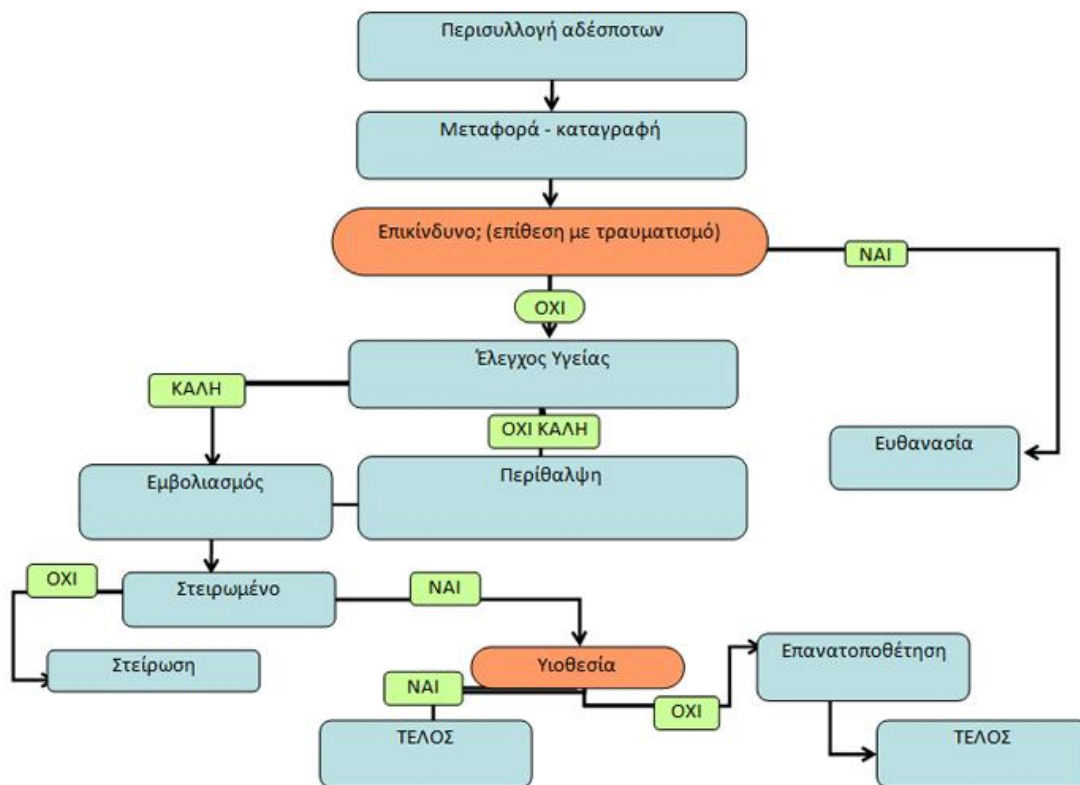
Περισυλλογή αδέσποτων

Μεταφορά - καταγραφή

Επικίνδυνο; (επίθεση με τραυματισμό)

ΝΑΙ

ΟΧΙ

Έλεγχος Υγείας

ΚΑΛΗ

ΟΧΙ ΚΑΛΗ

Ευθανασία

Εμβολιασμός

Περίθαλψη

ΟΧΙ

Στειρωμένο

ΝΑΙ

Στείρωση

Υιοθεσία

Επανατοποθέτηση

ΝΑΙ

ΟΧΙ

ΤΕΛΟΣ

ΤΕΛΟΣ